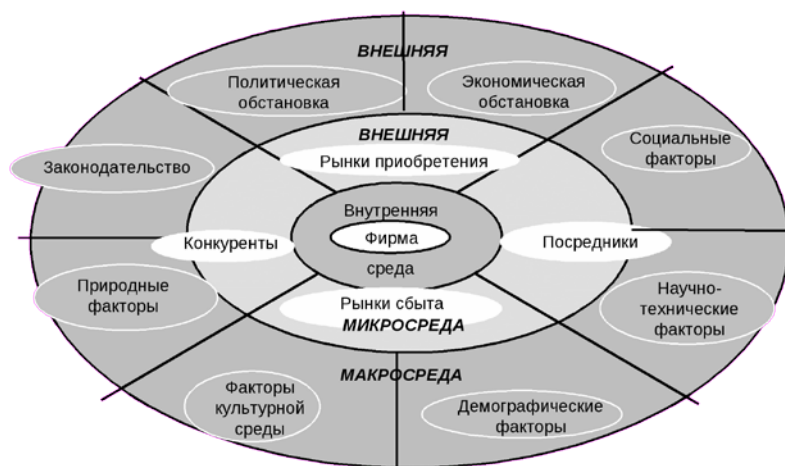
ВНЕШНЯЯ

Политическая обстановка

Экономическая обстановка

ВНЕШНЯЯ

Рынки приобретения

Социальные факторы

Законодательство

Внутренняя

Конкуренты

Фирма

Посредники

среда

Природные факторы

Рынки сбыта

МИКРОСРЕДА

Научно-технические факторы

МАКРОСРЕДА

Факторы культурной среды

Демографические факторы